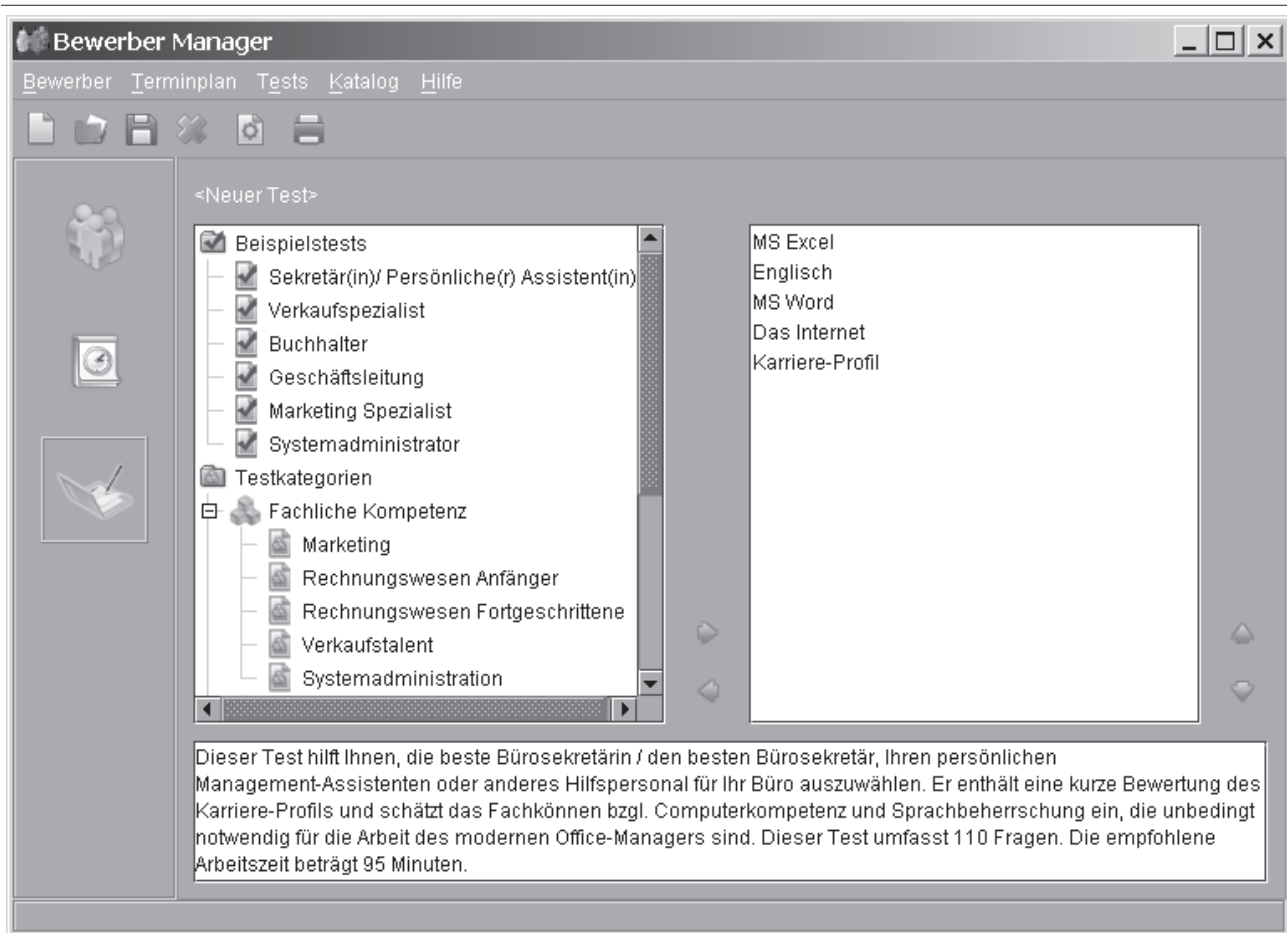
Bewerber Manager

Bewerber Terminplan Tests Katalog Hilfe

<Neuer Test>

Beispielstests
Sekretär(in)/ Persönliche(r) Assistent(in)
Verkaufspezialist
Buchhalter
Geschäftsleitung
Marketing Spezialist
Systemadministrator
Testkategorien
Fachliche Kompetenz
Marketing
Rechnungswesen Anfänger
Rechnungswesen Fortgeschrittene
Verkaufstalent
Systemadministration

MS Excel
Englisch
MS Word
Das Internet
Karriere-Profil

Dieser Test hilft Ihnen, die beste Bürosekretärin / den besten Bürosekretär, Ihren persönlichen Management-Assistenten oder anderes Hilfspersonal für Ihr Büro auszuwählen. Er enthält eine kurze Bewertung des Karriere-Profils und schätzt das Fachkönnen bzgl. Computerkompetenz und Sprachbeherrschung ein, die unbedingt notwendig für die Arbeit des modernen Office-Managers sind. Dieser Test umfasst 110 Fragen. Die empfohlene Arbeitszeit beträgt 95 Minuten.